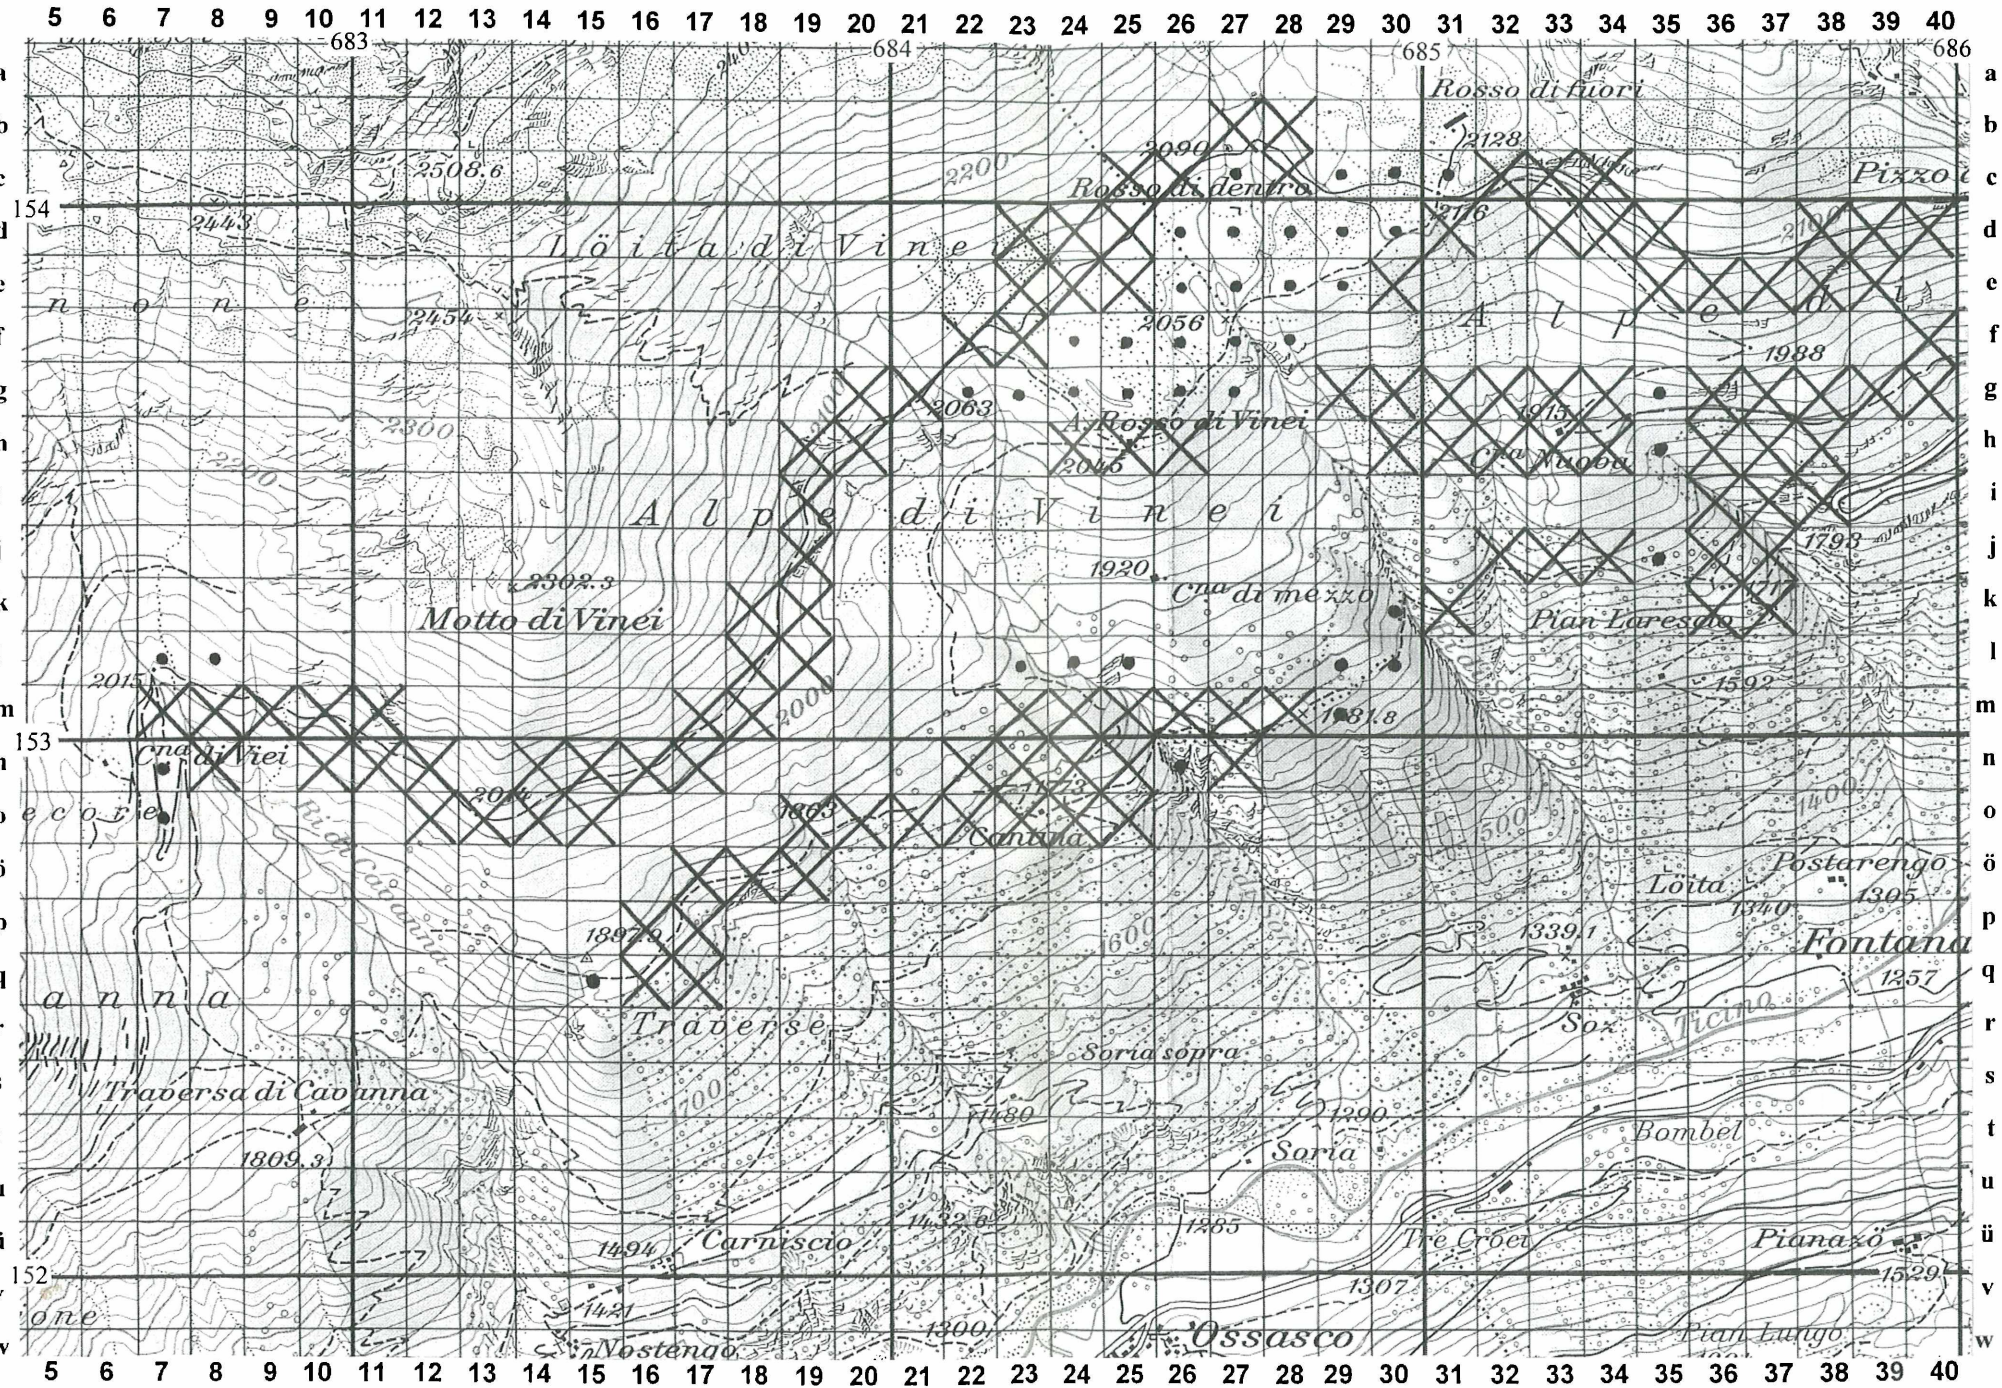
5 6 7 8 9 10 11 12 13 14 15 16 17 18 19 20 21 22 23 24 25 26 27 28 29 30 31 32 33 34 35 36 37 38 39 40

683 684 685 686

a b c d e f g h i j k l m n o ö p q r s t u ü v w

154 153 152

Rosso di fuori
2128
2508.6
2090
2200
Rosso di dentro
2116
Pizzo
2443
Löita di Vine
2454
2056
n o n e
A l p e d
1988
2063
1915
2300
A. Rosso di Vinei
2200
2045
Cna Nuova
A l p e d i V i n e i
1793
2302.3
1920
Cna di mezzo
Motto di Vinei
Pian Laresgio
2015
2000
1597
1931.8
Cna di Viei
2014
2000
e c o r e
Ri di Cavanna
1863
Cantina
500
1400
Postarengo
Löita
1305
1310
1897.9
600
1339.1
Fontana
1257
a n n a
Traverse
Soz
Ticino
Soria sopra
Traversa di Cavanna
700
1180
1290
Bombel
1809.3
Soria
1432.6
1283
1494
Carniscio
Tre Croci
Pianazö
1529
1307
1421
1300
Ossasco
Pian Lungo
Nostengo
one